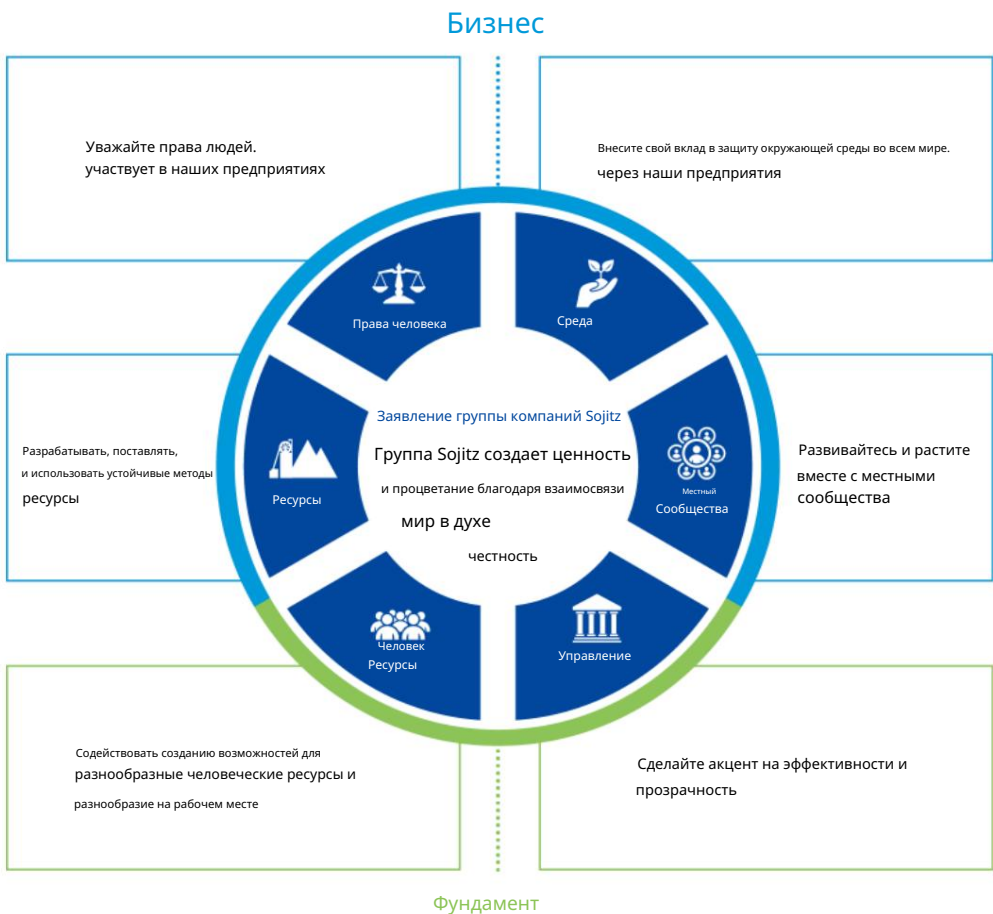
Бизнес

Уважайте права людей. участвует в наших предприятиях

Внесите свой вклад в защиту окружающей среды во всем мире. через наши предприятия

Права человека

Среда

Заявление группы компаний Sojitz

Группа Sojitz создает ценность

и процветание благодаря взаимосвязи

мир в духе

честность

Разрабатывать, поставлять, и использовать устойчивые методы ресурсы

Ресурсы

Местный Сообщества

Развивайтесь и растите вместе с местными сообщества

Человек Ресурсы

Управление

Содействовать созданию возможностей для разнообразные человеческие ресурсы и разнообразие на рабочем месте

Сделайте акцент на эффективности и прозрачность

Фундамент